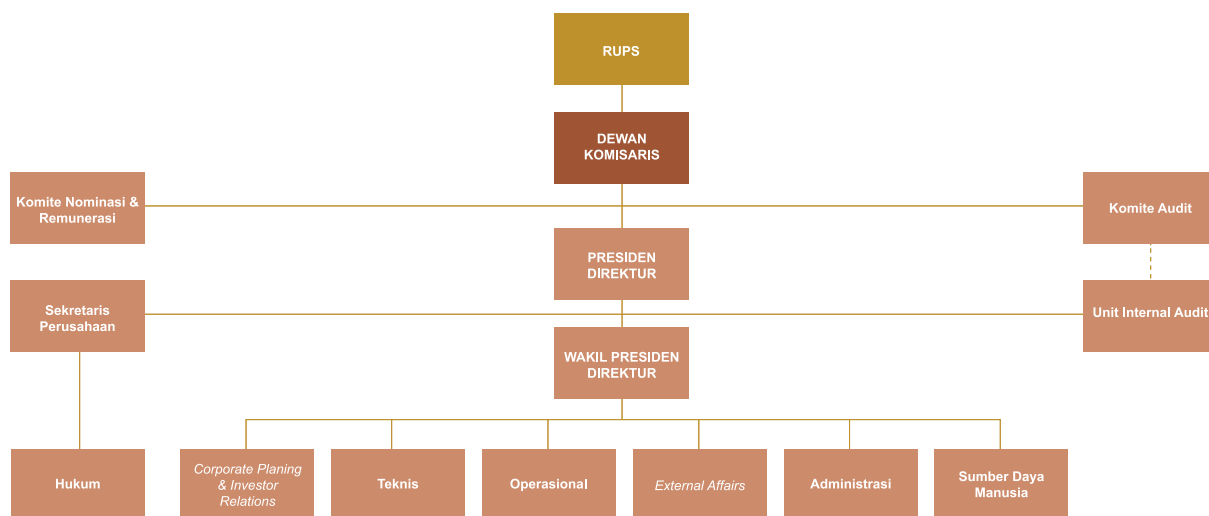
RUPS

DEWAN KOMISARIS

Komite Nominasi & Remunerasi

Komite Audit

PRESIDEN DIREKTUR

Sekretaris Perusahaan

Unit Internal Audit

WAKIL PRESIDEN DIREKTUR

Hukum

*Corporate Planing & Investor Relations*

Teknis

Operasional

*External Affairs*

Administrasi

Sumber Daya Manusia